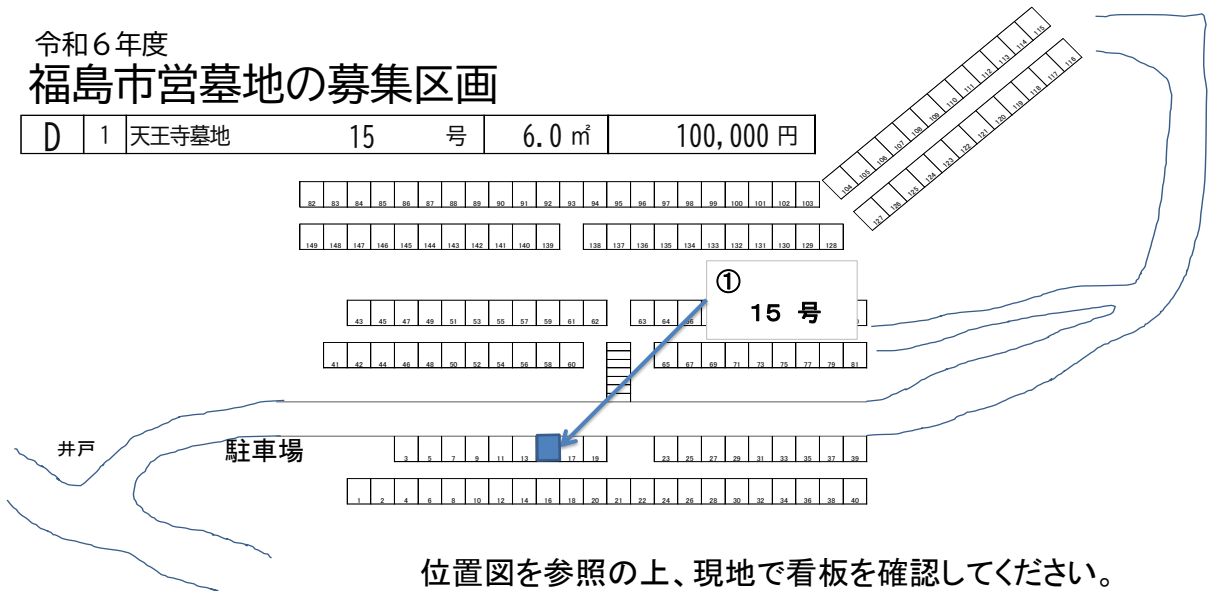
令和６年度
福島市営墓地の募集区画

| D | 1 | 天王寺墓地 | 15 号 | 6.0 ㎡ | 100,000 円 |
|---|---|---|---|---|---|

104 105 106 107 108 109 110 111 112 113 114 115
127 126 125 124 123 122 121 120 119 118 117 116

82 83 84 85 86 87 88 89 90 91 92 93 94 95 96 97 98 99 100 101 102 103

149 148 147 146 145 144 143 142 141 140 139 138 137 136 135 134 133 132 131 130 129 128

①
15 号

43 45 47 49 51 53 55 57 59 61 62 63 64 66

41 42 44 46 48 50 52 54 56 58 60 65 67 69 71 73 75 77 79 81

井戸
駐車場

3 5 7 9 11 13 17 19 23 25 27 29 31 33 35 37 39

1 2 4 6 8 10 12 14 16 18 20 21 22 24 26 28 30 32 34 36 38 40

位置図を参照の上、現地で看板を確認してください。